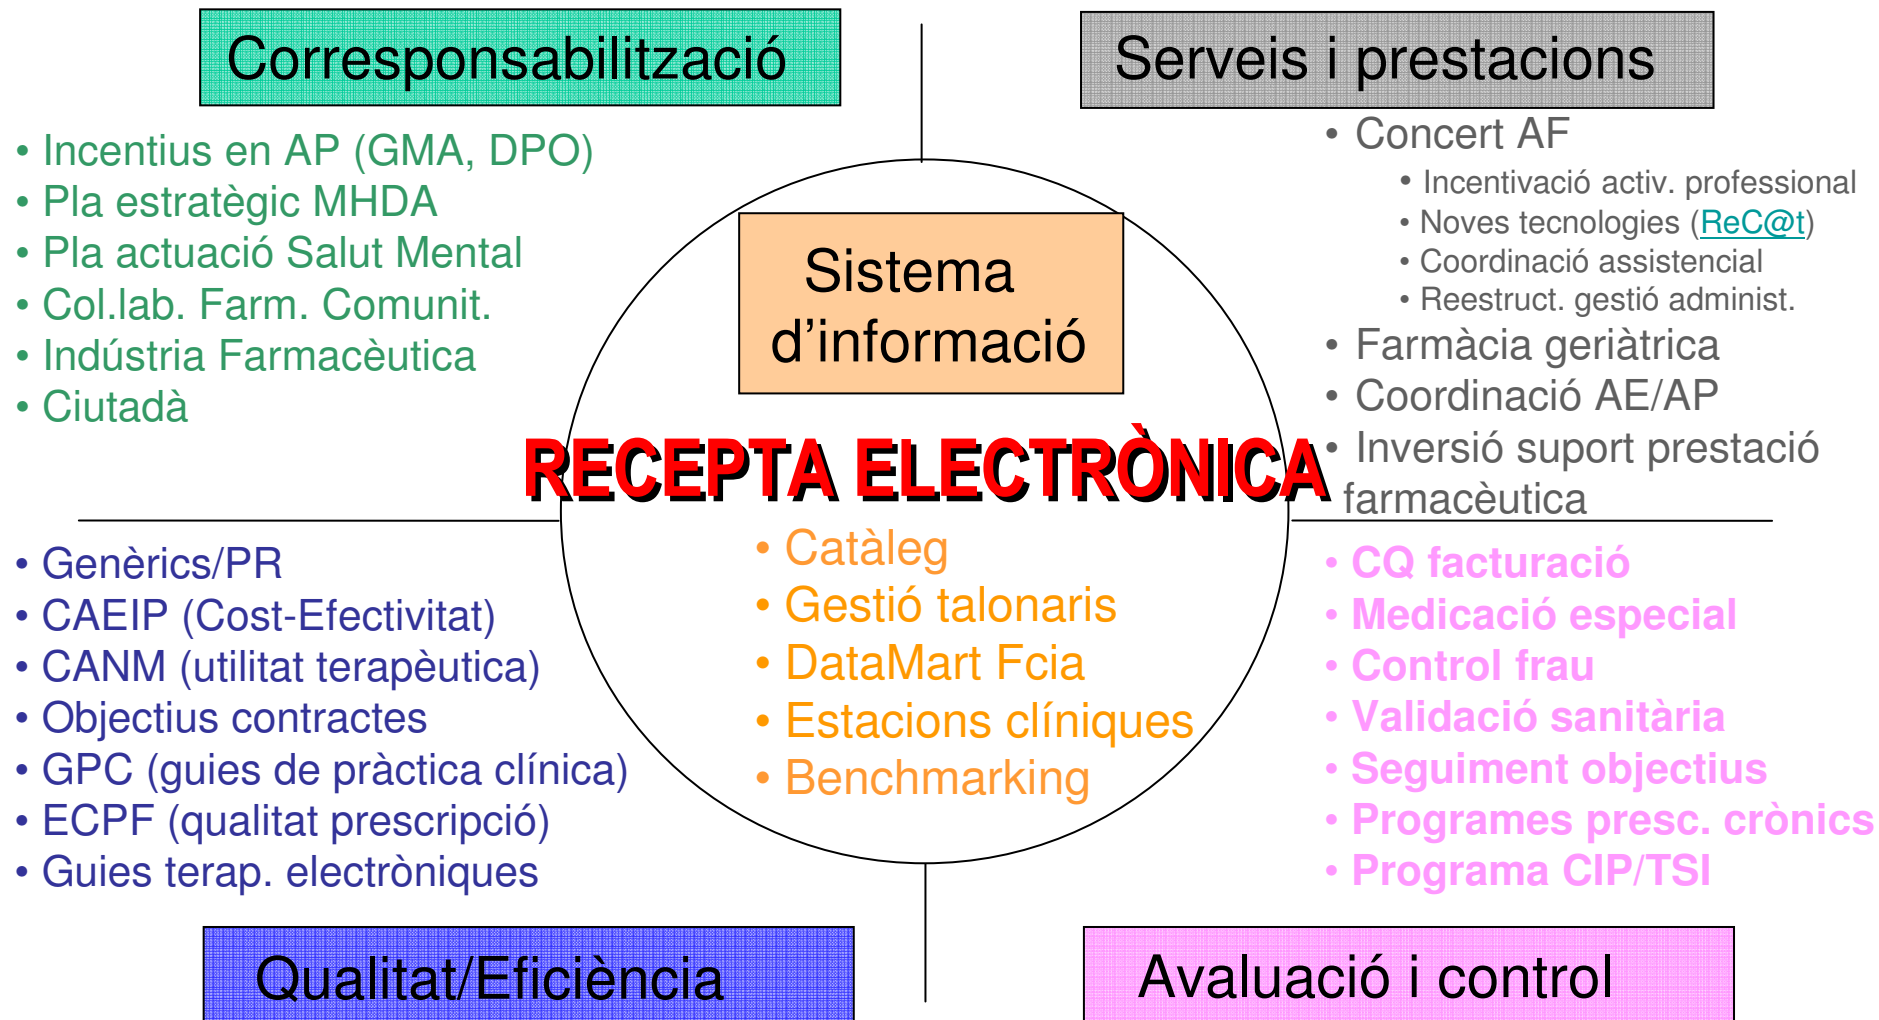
Corresponsabilització

• Incentius en AP (GMA, DPO)
• Pla estratègic MHDA
• Pla actuació Salut Mental
• Col.lab. Farm. Comunit.
• Indústria Farmacèutica
• Ciutadà

Serveis i prestacions

• Concert AF
• Incentivació activ. professional
• Noves tecnologies (ReC@t)
• Coordinació assistencial
• Reestruct. gestió administ.
• Farmàcia geriàtrica
• Coordinació AE/AP
• Inversió suport prestació farmacèutica

Sistema d'informació

RECEPTA ELECTRÒNICA

• Catàleg
• Gestió talonaris
• DataMart Fcia
• Estacions clíniques
• Benchmarking

• Genèrics/PR
• CAEIP (Cost-Efectivitat)
• CANM (utilitat terapèutica)
• Objectius contractes
• GPC (guies de pràctica clínica)
• ECPF (qualitat prescripció)
• Guies terap. electròniques

• CQ facturació
• Medicació especial
• Control frau
• Validació sanitària
• Seguiment objectius
• Programes presc. crònics
• Programa CIP/TSI

Qualitat/Eficiència

Avaluació i control